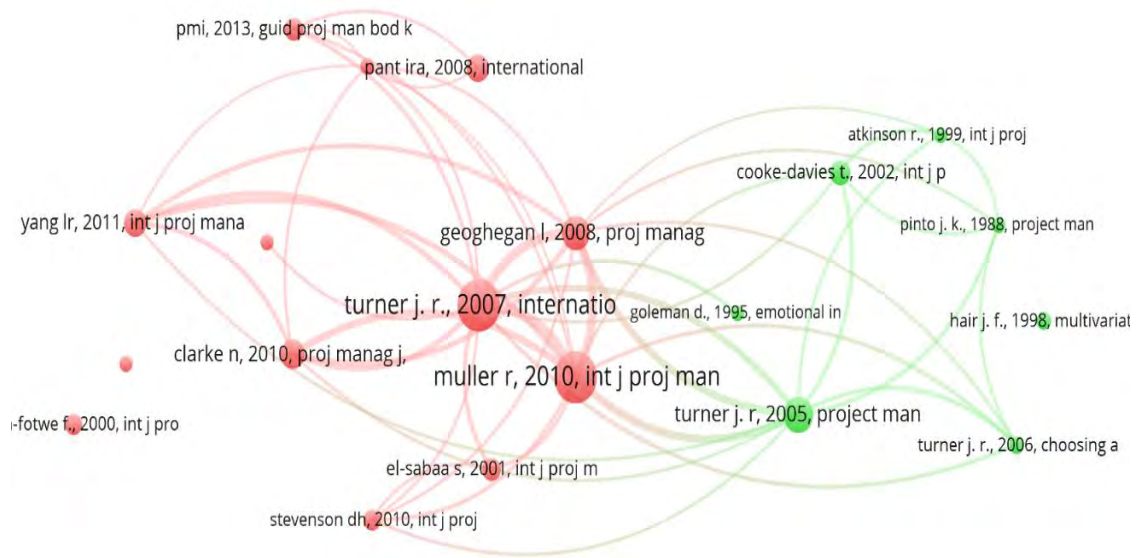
pmi, 2013, guid proj man bod k

pant ira, 2008, international

atkinson r., 1999, int j proj

cooke-davies t., 2002, int j p

yang lr, 2011, int j proj mana

geoghegan l, 2008, proj manag

pinto j. k., 1988, project man

turner j. r., 2007, internatio

goleman d., 1995, emotional in

hair j. f., 1998, multivariat

clarke n, 2010, proj manag j,

muller r, 2010, int j proj man

-fotwe f., 2000, int j pro

turner j. r, 2005, project man

turner j. r., 2006, choosing a

el-sabaa s, 2001, int j proj m

stevenson dh, 2010, int j proj